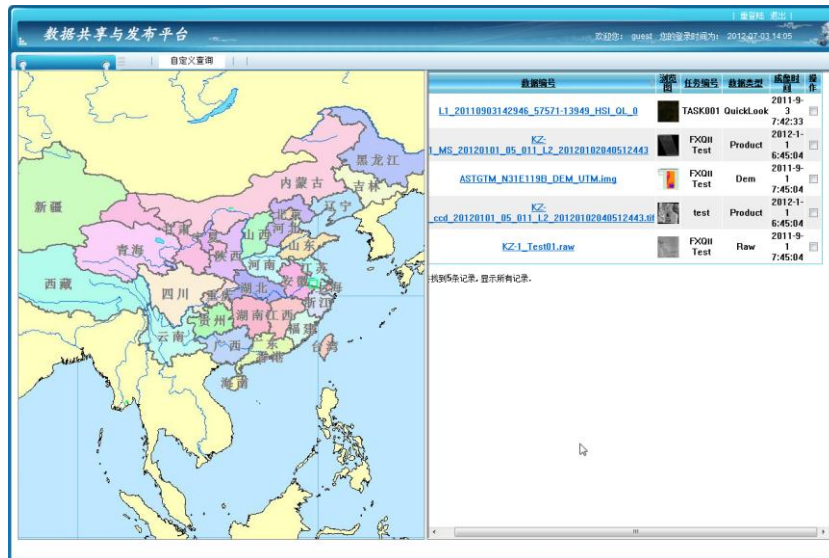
| 重登陆 退出 |

数据共享与发布平台

欢迎您: guest 您的登录时间为: 2012-07-03 14:05

自定义查询

黑龙江
吉林
内蒙古
辽宁
新疆
甘肃
北京
河北
山西
山东
宁夏
青海
陕西
河南
江苏
西藏
四川
湖北
安徽
上海
浙江
重庆
湖南
江西
贵州
福建
云南
广西
广东
台湾
香港
海南

| 数据编号 | 浏览图 | 任务编号 | 数据类型 | 成像时间 | 操作 |
|---|---|---|---|---|---|
| L1_20110903142946_57571-13949_HSI_QL_0 | | TASK001 | QuickLook | 2011-9-3 7:42:33 | |
| KZ-1_MS_20120101_05_011_L2_20120102040512443 | | FXQII Test | Product | 2012-1-1 6:45:04 | |
| ASTGTM_N31E119B_DEM_UTM.img | | FXQII Test | Dem | 2011-9-1 7:45:04 | |
| KZ-ccd_20120101_05_011_L2_20120102040512443.tif | | test | Product | 2012-1-1 6:45:04 | |
| KZ-1_Test01.raw | | FXQII Test | Raw | 2011-9-1 7:45:04 | |

找到5条记录，显示所有记录。